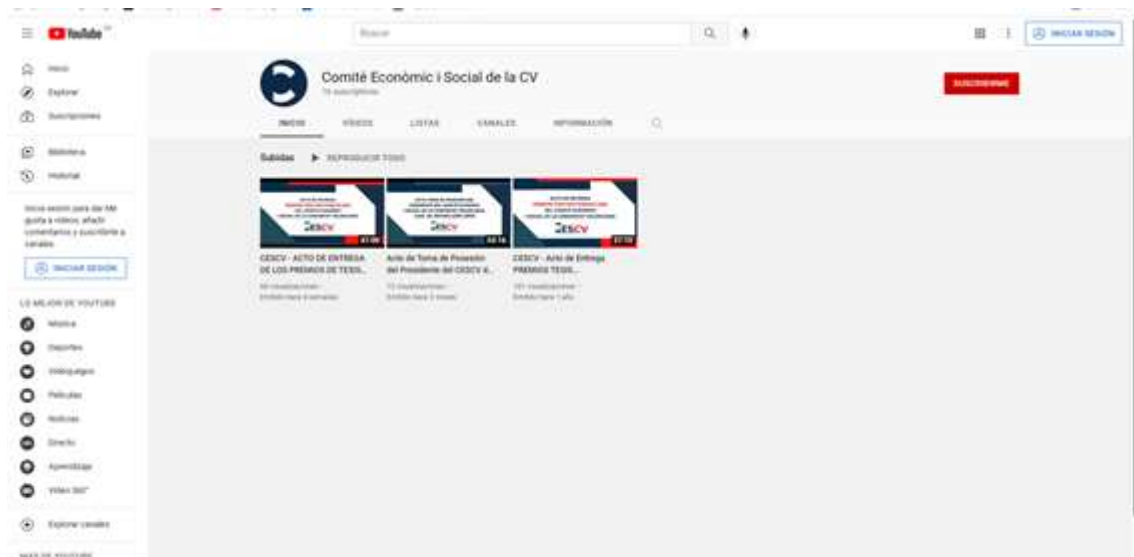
YouTube

Buscar

INICIAR SESIÓN

Inicio
Explorar
Suscripciones

Biblioteca
Historial

Inicia sesión para dar Me gusta a vídeos, añadir comentarios y suscribirte a canales.

INICIAR SESIÓN

LO MEJOR DE YOUTUBE
Música
Deportes
Videojuegos
Películas
Noticias
Directo
Aprendizaje
Vídeo 360°

Explorar canales

MÁS DE YOUTUBE

Comité Econòmic i Social de la CV
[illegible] suscriptores

SUSCRIBIRME

INICIO
VÍDEOS
LISTAS
CANALES
INFORMACIÓN

Subidas
REPRODUCIR TODO

CESCV
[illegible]
CESCV - ACTO DE ENTREGA DE LOS PREMIOS DE TESIS...
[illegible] visualizaciones · Emitido hace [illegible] semanas

CESCV
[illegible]
Acto de Toma de Posesión del Presidente del CESCV A...
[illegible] visualizaciones · Emitido hace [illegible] meses

CESCV
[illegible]
CESCV - Acto de Entrega PREMIOS TESIS...
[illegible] visualizaciones · Emitido hace 1 año